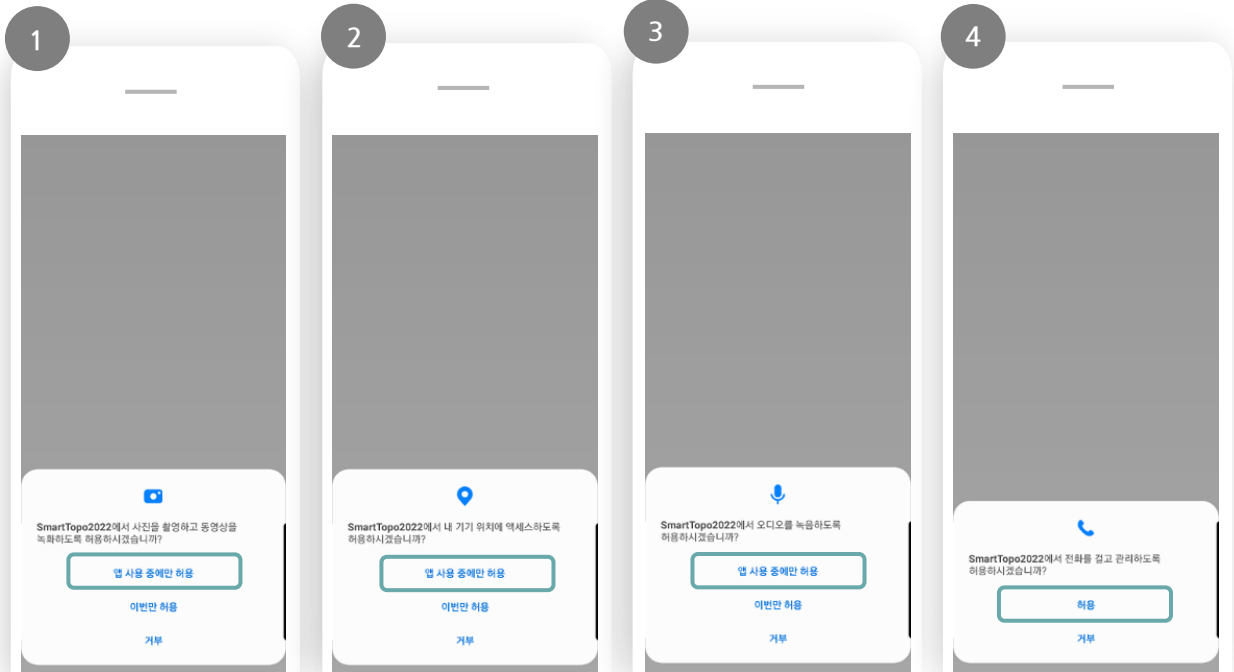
1

SmartTopo2022에서 사진을 촬영하고 동영상을 녹화하도록 허용하시겠습니까?

앱 사용 중에만 허용

이번만 허용

거부

2

SmartTopo2022에서 내 기기 위치에 액세스하도록 허용하시겠습니까?

앱 사용 중에만 허용

이번만 허용

거부

3

SmartTopo2022에서 오디오를 녹음하도록 허용하시겠습니까?

앱 사용 중에만 허용

이번만 허용

거부

4

SmartTopo2022에서 전화를 걸고 관리하도록 허용하시겠습니까?

허용

거부